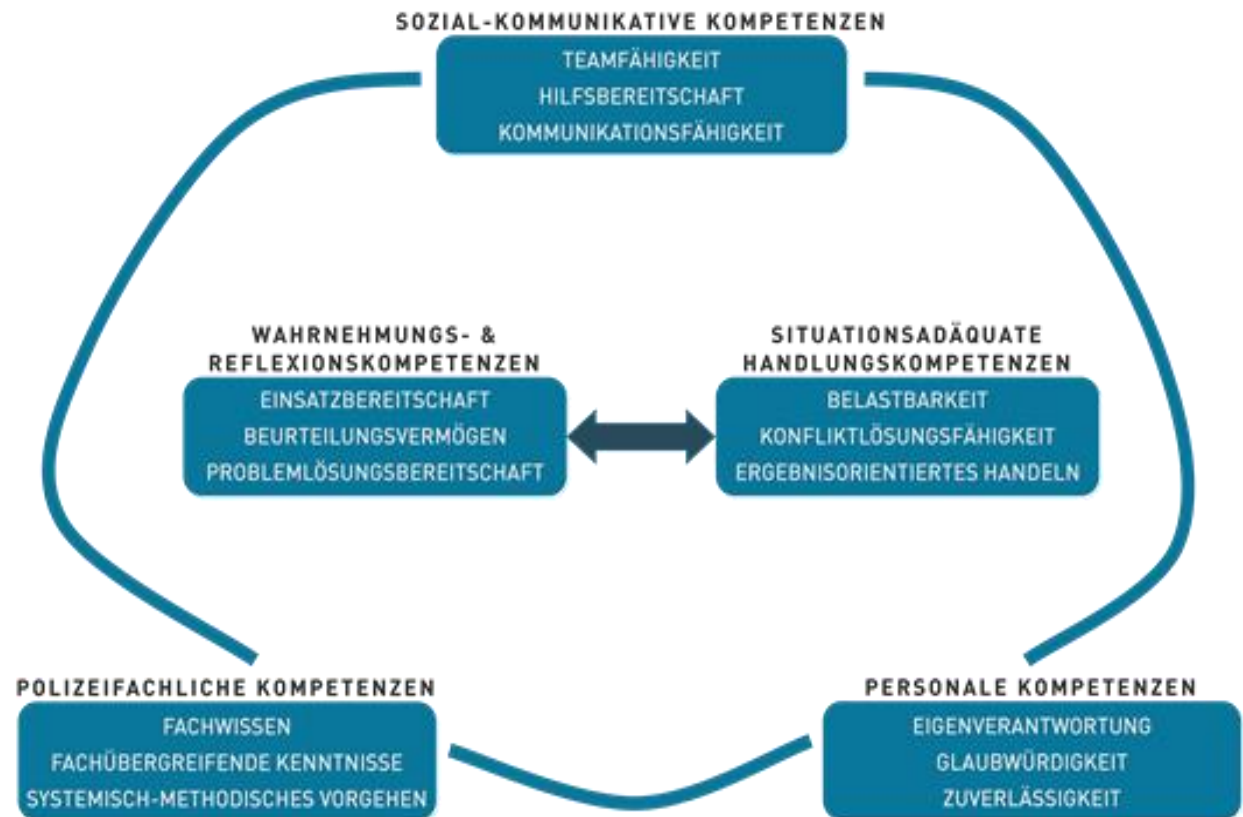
SOZIAL-KOMMUNIKATIVE KOMPETENZEN
TEAMFÄHIGKEIT
HILFSBEREITSCHAFT
KOMMUNIKATIONSFÄHIGKEIT

WAHRNEHMUNGS- & REFLEXIONSKOMPETENZEN
EINSATZBEREITSCHAFT
BEURTEILUNGSVERMÖGEN
PROBLEMLÖSUNGSBEREITSCHAFT

SITUATIONSADÄQUATE HANDLUNGSKOMPETENZEN
BELASTBARKEIT
KONFLIKTLÖSUNGSFÄHIGKEIT
ERGEBNISORIENTIERTES HANDELN

POLIZEIFACHLICHE KOMPETENZEN
FACHWISSEN
FACHÜBERGREIFENDE KENNTNISSE
SYSTEMISCH-METHODISCHES VORGEHEN

PERSONALE KOMPETENZEN
EIGENVERANTWORTUNG
GLAUBWÜRDIGKEIT
ZUVERLÄSSIGKEIT